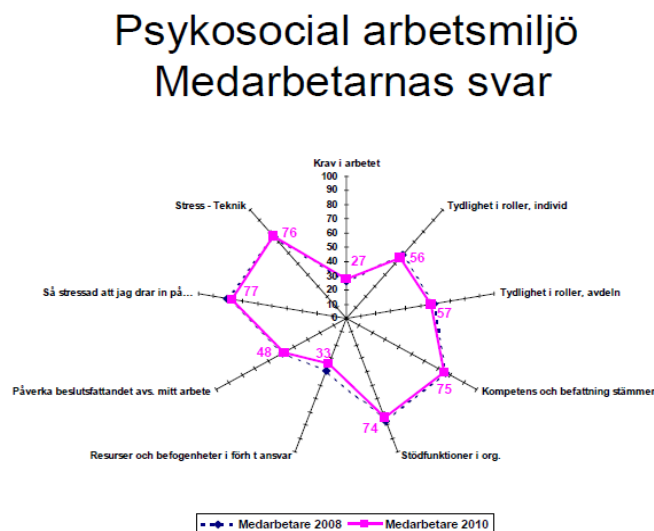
Psykosocial arbetsmiljö
Medarbetarnas svar

Krav i arbetet

100
90
80
70
60
50
40
30
20
10
0

Tydlighet i roller, individ

Tydlighet i roller, avdeln

Kompetens och befattning stämmer

Stödfunktioner i org.

Resurser och befogenheter i förh t ansvar

Påverka beslutsfattandet avs. mitt arbete

Så stressad att jag drar in på...

Stress - Teknik

27
56
57
75
74
33
48
77
76

Medarbetare 2008
Medarbetare 2010